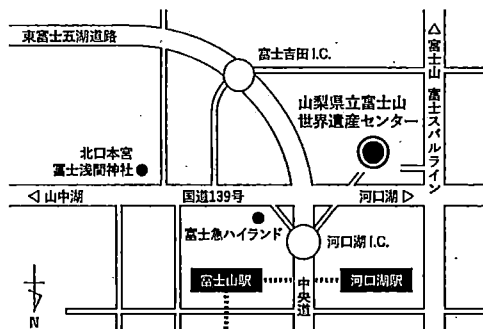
東富士五湖道路

富士吉田 I.C.

△富士山

富士スバルライン

山梨県立富士山
世界遺産センター

北口本宮
冨士浅間神社

◁ 山中湖

国道139号

河口湖 ▷

富士急ハイランド

河口湖 I.C.

富士山駅

中央道

河口湖駅

N